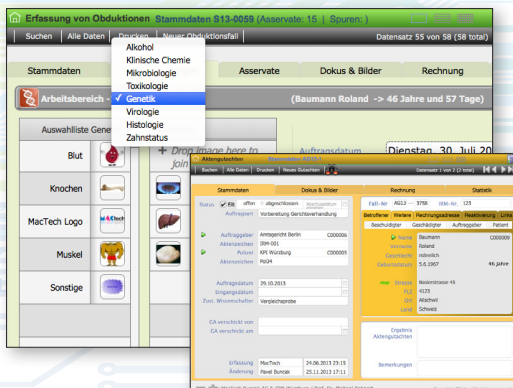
Erfassung von Obduktionen Stammdaten S13-0059 (Asservate: 15 | Spuren: )

Suchen | Alle Daten | Drucken | Neuer Obduktionsfall

Datensatz 55 von 58 (58 total)

Alkohol
Klinische Chemie
Mikrobiologie
Toxikologie
✓ Genetik
Virologie
Histologie
Zahnstatus

Stammdaten | Asservate | Dokus & Bilder | Rechnung

Arbeitsbereich - (Baumann Roland -> 46 Jahre und 57 Tage)

Auswahliste Gene

Blut
Knochen
MacTech Logo
Muskel
Sonstige

+ Drop image here to join

Auftragsdatum

Dienstag, 30. Juli 20

Aktengutachten

Suchen | Alle Daten | Drucken | Neues Gutachten

Datensatz 1 von 2 (2 total)

Stammdaten | Dokus & Bilder | Rechnung | Statistik

Status: Erl. offen abgeschlossen

Auftragsart: Vorbereitung Gerichtsverhandlung

Auftraggeber: Amtsgericht Berlin C000006
Aktenzeichen: IRM-001
Polizei: KPI Würzburg C000005
Aktenzeichen: Pol24

Auftragsdatum: 29.10.2013
Eingangsdatum
Zust. Wissenschaftler: Verpleichsprobe

GA verschickt von
GA verschickt am

Erfassung: MacTech 24.06.2013 23:19
Änderung: Pavel Bunzak 25.11.2013 17:11

Fall-Nr: AG13 - 3788 IRM-Nr.: 123

Betroffener | Weitere | Rechnungsadresse | Reaktivierung | Links

Beschuldigter | Geschädigter | Auftraggeber | Patient

Name: Baumann C000009
Vorname: Roland
Geschlecht: männlich
Geburtsdatum: 5.6.1967 46 Jahre

Strasse: Bosienstrasse 45
PLZ: 6125
Ort: Altschwil
Land: Schweiz

Ergebnis Aktengutachten

Bemerkungen